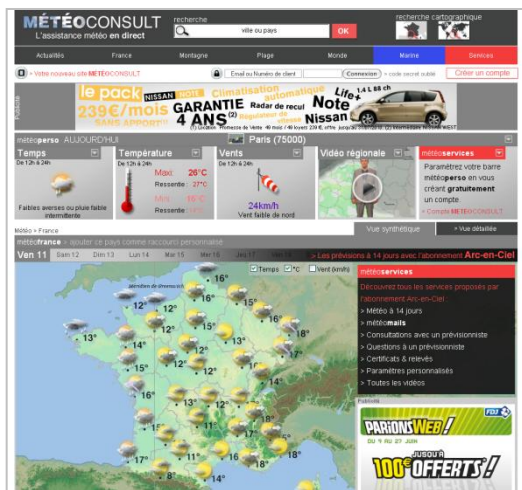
MÉTÉOCONSULT
L'assistance météo en direct

recherche
ville ou pays
OK

recherche cartographique

Actualités | France | Montagne | Plage | Monde | Marine | Services

> Votre nouveau site MÉTÉOCONSULT
Email ou Numéro de client | Connexion | > code secret oublié | Créer un compte

Publicité
le pack NISSAN NOTE 239€/mois SANS APPORT(1)
GARANTIE 4 ANS(2)
Climatisation automatique
Radar de recul
Régulateur de vitesse
Life+ 1.4 L 88 ch
Note Nissan
(1) Location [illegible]

météoperso AUJOURD'HUI
Paris (75000)

Temps
De 12h à 24h
Faibles averses ou pluie faible intermittente

Température
De 12h à 24h
Maxi : 26°C
Ressentie : 27°C
Mini : 16°C
Ressentie : 16°C

Vents
De 12h à 24h
24km/h
Vent faible de nord

Vidéo régionale

météoservices
Paramétrez votre barre météoperso en vous créant gratuitement un compte
> Compte MÉTÉOCONSULT

Météo > France
météofrance > ajouter ce pays comme raccourci personnalisé
Vue synthétique | > Vue détaillée

Ven 11 | Sam 12 | Dim 13 | Lun 14 | Mar 15 | Mer 16 | Jeu 17 | Ven 18
> Les prévisions à 14 jours avec l'abonnement Arc-en-Ciel

Temps | °C | Vent (km/h)

16° 12° 13° 13° 12° 15° 15° 18° 16° 13° 14° 15° 17° 16° 15° 18° 15° 17° 16° 16° 17° 16° 17° 17° 18° 17° 16° 16° 18° 18° 18°

météoservices
Découvrez tous les services proposés par l'abonnement Arc-en-Ciel :
> Météo à 14 jours
> météomails
> Consultations avec un prévisionniste
> Questions à un prévisionniste
> Certificats & relevés
> Paramètres personnalisés
> Toutes les vidéos

Publicité
PARIONSWEB!
DU 9 AU 27 JUIN
JUSQU'À 100€ OFFERTS!